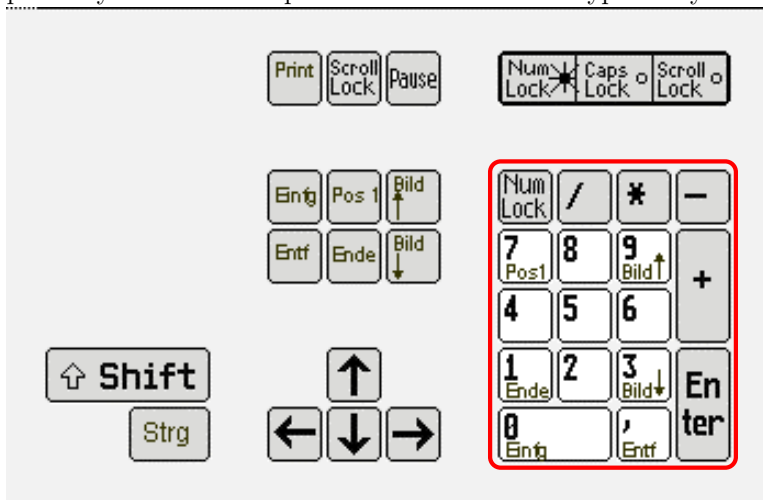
Print Scroll Lock Pause

Num Lock Caps Lock Scroll Lock

Einfg Pos 1 Bild ↑

Entf Ende Bild ↓

Num Lock / * −

7 Pos1 8 9 Bild↑ +

4 5 6

1 Ende 2 3 Bild↓ En ter

0 Einfg , Entf

⇧ Shift

Strg

↑

← ↓ →